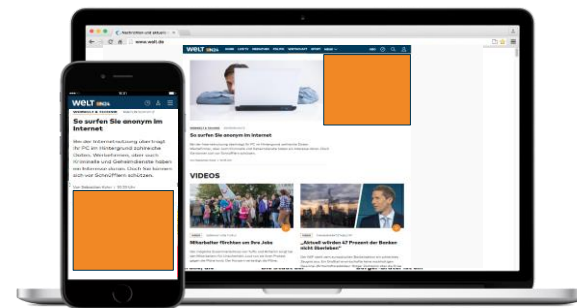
Nachrichten und aktuelle
www.welt.de

WELT

So surfen Sie anonym im Internet

VIDEOS

Mitarbeiter fürchten um ihre Jobs

„Aktuell würden 47 Prozent der Banken nicht überleben"

WELT

WEBWELT & TECHNIK

So surfen Sie anonym im Internet

Bei der Internetnutzung überträgt Ihr PC im Hintergrund zahlreiche Daten. Werbefirmen, aber auch Kriminelle und Geheimdienste haben ein Interesse daran. Doch Sie können sich vor Schnüfflern schützen.

Von Sebastian Kuhn